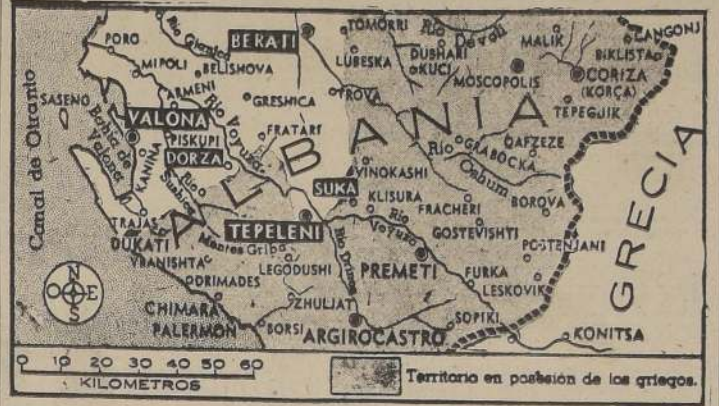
BERATI
TOMORRI
Rio Devoli
MALIK
BIKLISTA
LANGONJ
PORO
Rio Gjanica
LUBESKA
DUBNARI
KUCI
MOSCOPOLIS
CORIZA (KORÇA)
MIPOLI
BELISHOVA
ARMENI
Rio Voyusa
GRESHICA
ROVA
TEPEGJIK
Canal de Otranto
SASENO
VALONA
Bahia de Valona
PISKUPI
DORZA
FRATARI
ALBANIA
QAFZEZE
Rio GRABOCKA
Osum
VINOKASHI
KANINA
Rio Sushica
SUKA
KLISURA
FRACHERI
BOROVA
GRECIA
TRAJAS
DUKATI
TEPELENI
Rio Voyusa
GOSTEVISHTI
Montes Griba
Rio Drino
POSTENJANI
YRANISHTA
DRIMADES
LEGODUSHI
PREMETI
FURKA
LESKOVIK
N O E S
CHIMARA
PALERMON
ZHULJAT
BORSI
ARGIROCASTRO
SOPIKI
KONITSA
0 10 20 30 40 50 60
KILOMETROS
Territorio en posesión de los griegos.